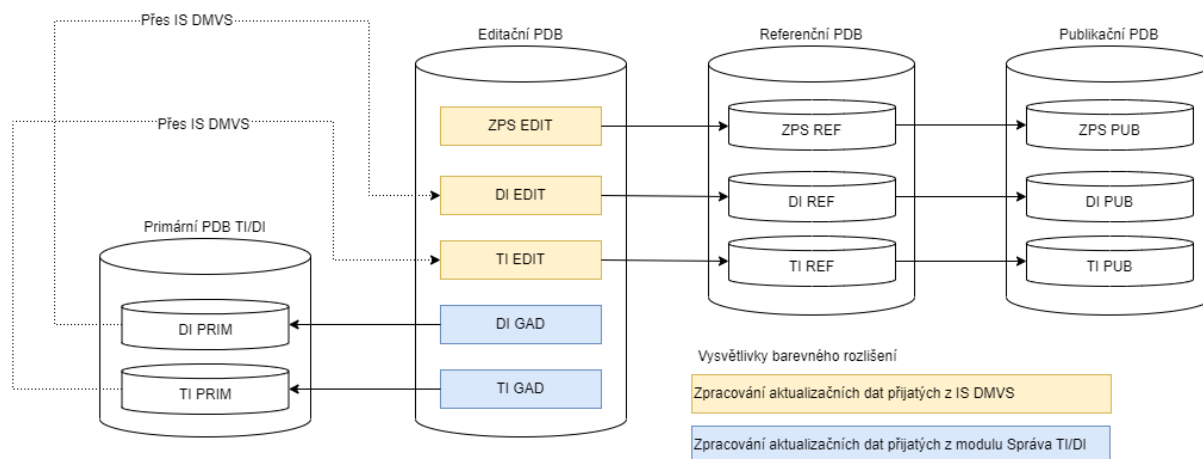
Přes IS DMVS

Přes IS DMVS

Editační PDB

Referenční PDB

Publikační PDB

ZPS EDIT

ZPS REF

ZPS PUB

DI EDIT

DI REF

DI PUB

TI EDIT

TI REF

TI PUB

Primární PDB TI/DI

DI PRIM

DI GAD

TI PRIM

TI GAD

Vysvětlivky barevného rozlišení

Zpracování aktualizačních dat přijatých z IS DMVS

Zpracování aktualizačních dat přijatých z modulu Správa TI/DI